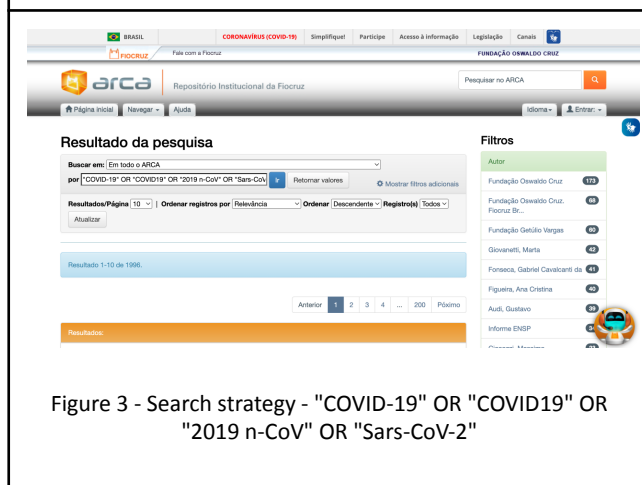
BRASIL CORONAVÍRUS (COVID-19) Simplifique! Participe Acesso à informação Legislação Canais

FIOCRUZ Fale com a Fiocruz FUNDAÇÃO OSWALDO CRUZ

arca Repositório Institucional da Fiocruz

Pesquisar no ARCA

Página inicial Navegar Ajuda Idioma Entrar:

Resultado da pesquisa

Buscar em: Em todo o ARCA

por "COVID-19" OR "COVID19" OR "2019 n-CoV" OR "Sars-CoV Ir Retornar valores

Mostrar filtros adicionais

Resultados/Página 10 | Ordenar registros por Relevância Ordenar Descendente Registro(s) Todos

Atualizar

Resultado 1-10 de 1996.

Anterior 1 2 3 4 ... 200 Póximo

Resultados:

Filtros

Autor

Fundação Oswaldo Cruz 173

Fundação Oswaldo Cruz. Fiocruz Br... 68

Fundação Getúlio Vargas 60

Giovanetti, Marta 42

Fonseca, Gabriel Cavalcanti da 41

Figueira, Ana Cristina 40

Audi, Gustavo 39

Informe ENSP 3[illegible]

Figure 3 - Search strategy - "COVID-19" OR "COVID19" OR "2019 n-CoV" OR "Sars-CoV-2"